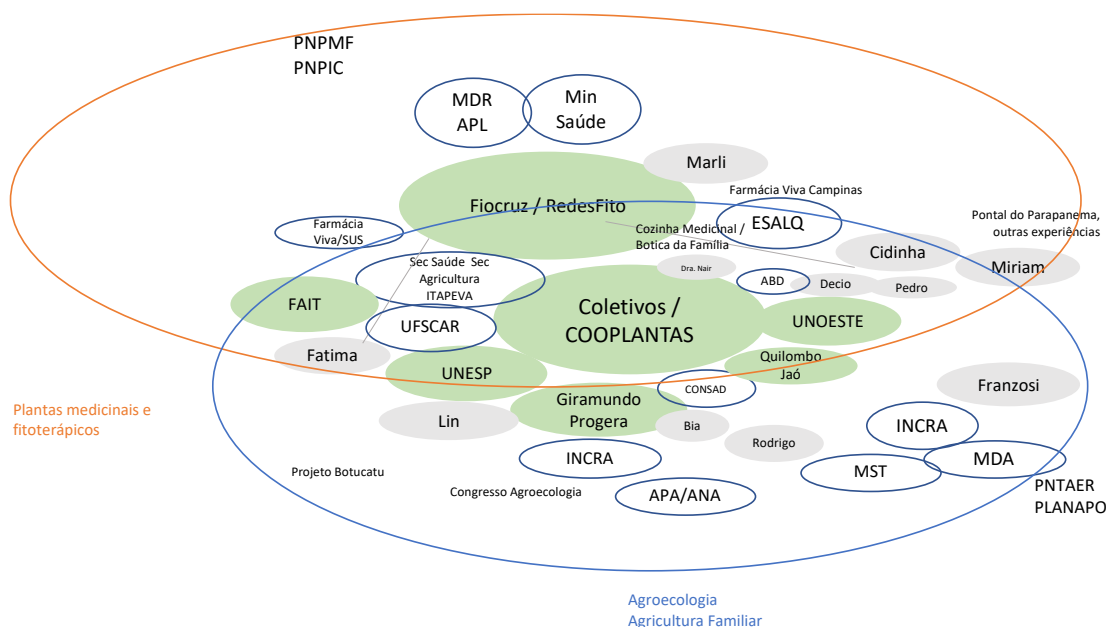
PNPMF
PNPIC

MDR
APL

Min
Saúde

Marli

Farmácia Viva Campinas

Fiocruz / RedesFito

ESALQ

Pontal do Parapanema, outras experiências

Farmácia Viva/SUS

Cozinha Medicinal / Botica da Família

Cidinha

Sec Saúde Sec Agricultura ITAPEVA

Dra. Nair

Miriam

ABD

Decio

Pedro

FAIT

Coletivos / COOPLANTAS

UFSCAR

UNOESTE

Fatima

Quilombo Jaó

UNESP

CONSAD

Franzosi

Plantas medicinais e fitoterápicos

Giramundo Progera

Lin

Bia

INCRA

Rodrigo

Projeto Botucatu

INCRA

MST

MDA

Congresso Agroecologia

APA/ANA

PNTAER
PLANAPO

Agroecologia
Agricultura Familiar